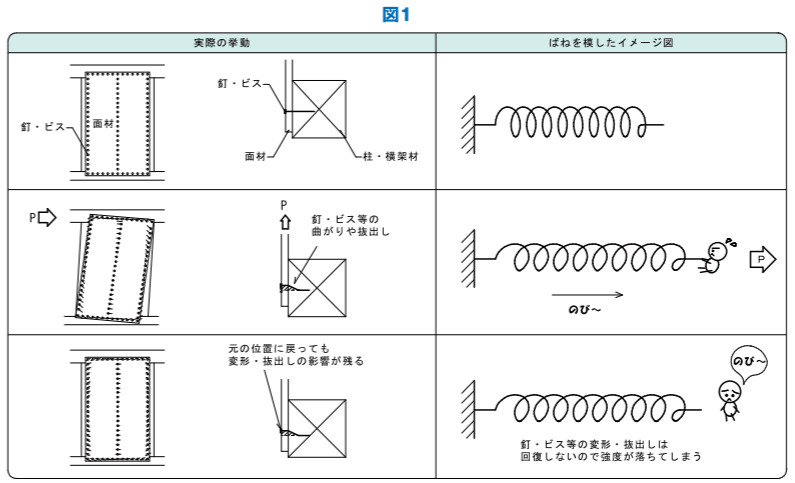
図1

| 実際の挙動 | ばねを模したイメージ図 |
|---|---|
| 釘・ビス 面材 釘・ビス 面材 柱・横架材 | |
| P P 釘・ビス等の曲がりや抜出し | P のび～ |
| 元の位置に戻っても変形・抜出しの影響が残る | のび～ 釘・ビス等の変形・抜出しは回復しないので強度が落ちてしまう |